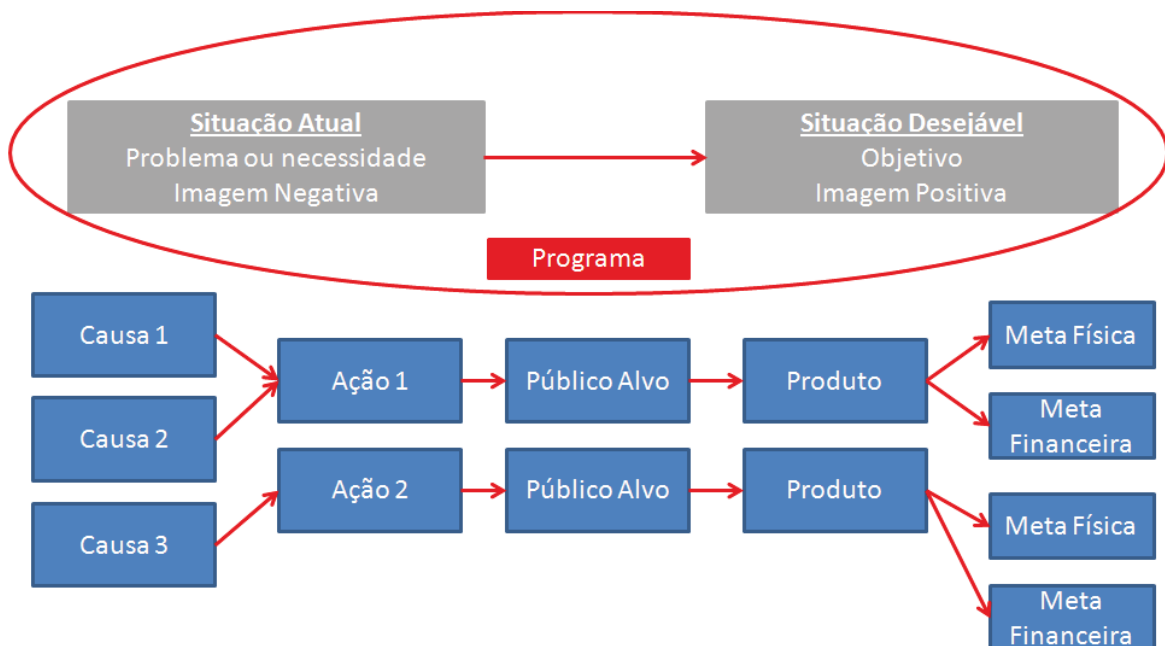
Situação Atual
Problema ou necessidade
Imagem Negativa

Situação Desejável
Objetivo
Imagem Positiva

Programa

Causa 1

Causa 2

Causa 3

Ação 1

Ação 2

Público Alvo

Público Alvo

Produto

Produto

Meta Física

Meta Financeira

Meta Física

Meta Financeira